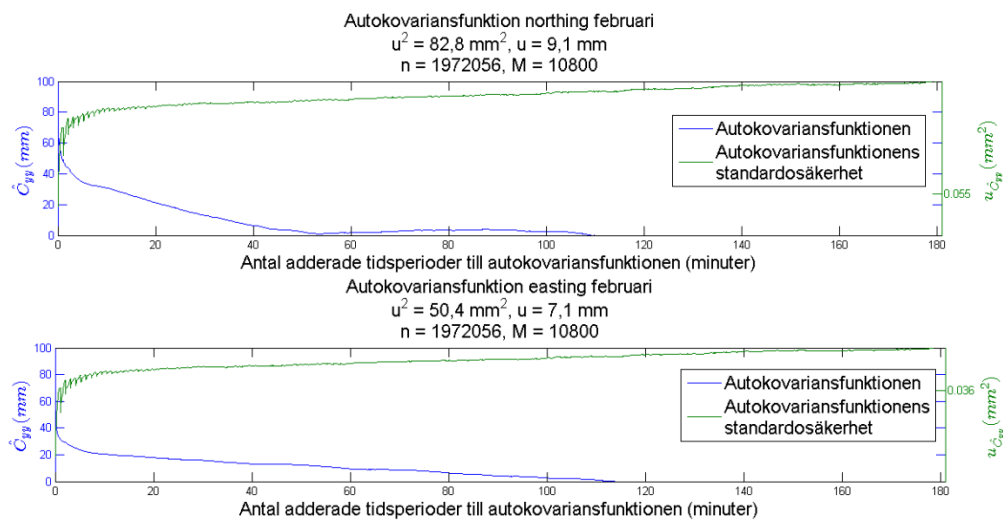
Autokovariansfunktion northing februari
$u^2$ = 82,8 $mm^2$, u = 9,1 mm
n = 1972056, M = 10800

100
80
60
40
20
0

$\hat{C}_{yy}$ $(mm)$

Autokovariansfunktionen
Autokovariansfunktionens standardosäkerhet

0.055

$u_{\hat{C}_{yy}}$ $(mm^2)$

0 20 40 60 80 100 120 140 160 180
Antal adderade tidsperioder till autokovariansfunktionen (minuter)

Autokovariansfunktion easting februari
$u^2$ = 50,4 $mm^2$, u = 7,1 mm
n = 1972056, M = 10800

100
80
60
40
20
0

$\hat{C}_{yy}$ $(mm)$

Autokovariansfunktionen
Autokovariansfunktionens standardosäkerhet

0.036

$u_{\hat{C}_{yy}}$ $(mm^2)$

0 20 40 60 80 100 120 140 160 180
Antal adderade tidsperioder till autokovariansfunktionen (minuter)